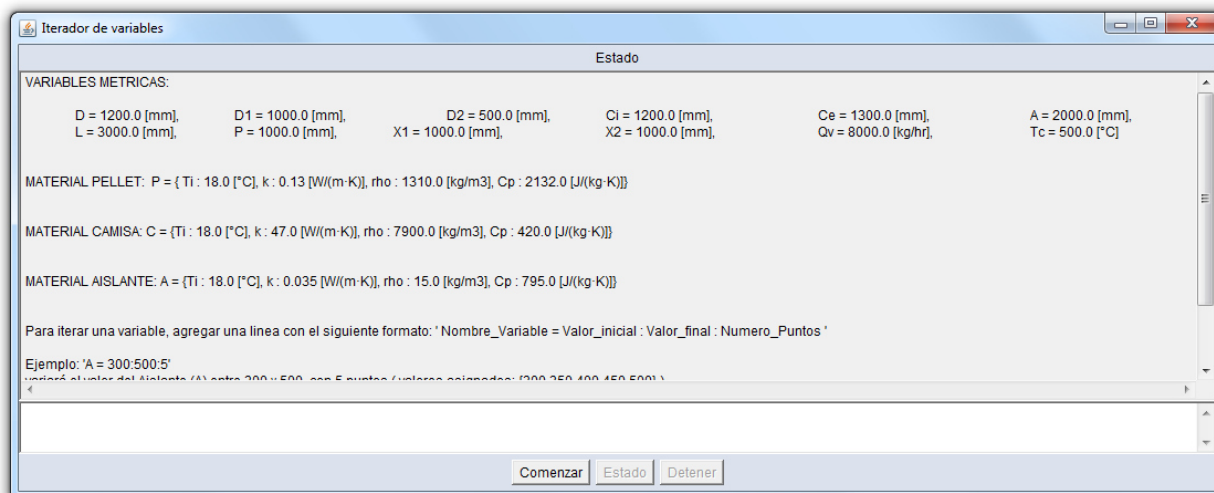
Iterador de variables

Estado

VARIABLES METRICAS:

D = 1200.0 [mm], D1 = 1000.0 [mm], D2 = 500.0 [mm], Ci = 1200.0 [mm], Ce = 1300.0 [mm], A = 2000.0 [mm],
L = 3000.0 [mm], P = 1000.0 [mm], X1 = 1000.0 [mm], X2 = 1000.0 [mm], Qv = 8000.0 [kg/hr], Tc = 500.0 [°C]

MATERIAL PELLET: P = { Ti : 18.0 [°C], k : 0.13 [W/(m·K)], rho : 1310.0 [kg/m3], Cp : 2132.0 [J/(kg·K)]}

MATERIAL CAMISA: C = {Ti : 18.0 [°C], k : 47.0 [W/(m·K)], rho : 7900.0 [kg/m3], Cp : 420.0 [J/(kg·K)]}

MATERIAL AISLANTE: A = {Ti : 18.0 [°C], k : 0.035 [W/(m·K)], rho : 15.0 [kg/m3], Cp : 795.0 [J/(kg·K)]}

Para iterar una variable, agregar una linea con el siguiente formato: ' Nombre_Variable = Valor_inicial : Valor_final : Numero_Puntos '

Ejemplo: 'A = 300:500:5'
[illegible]

Comenzar Estado Detener